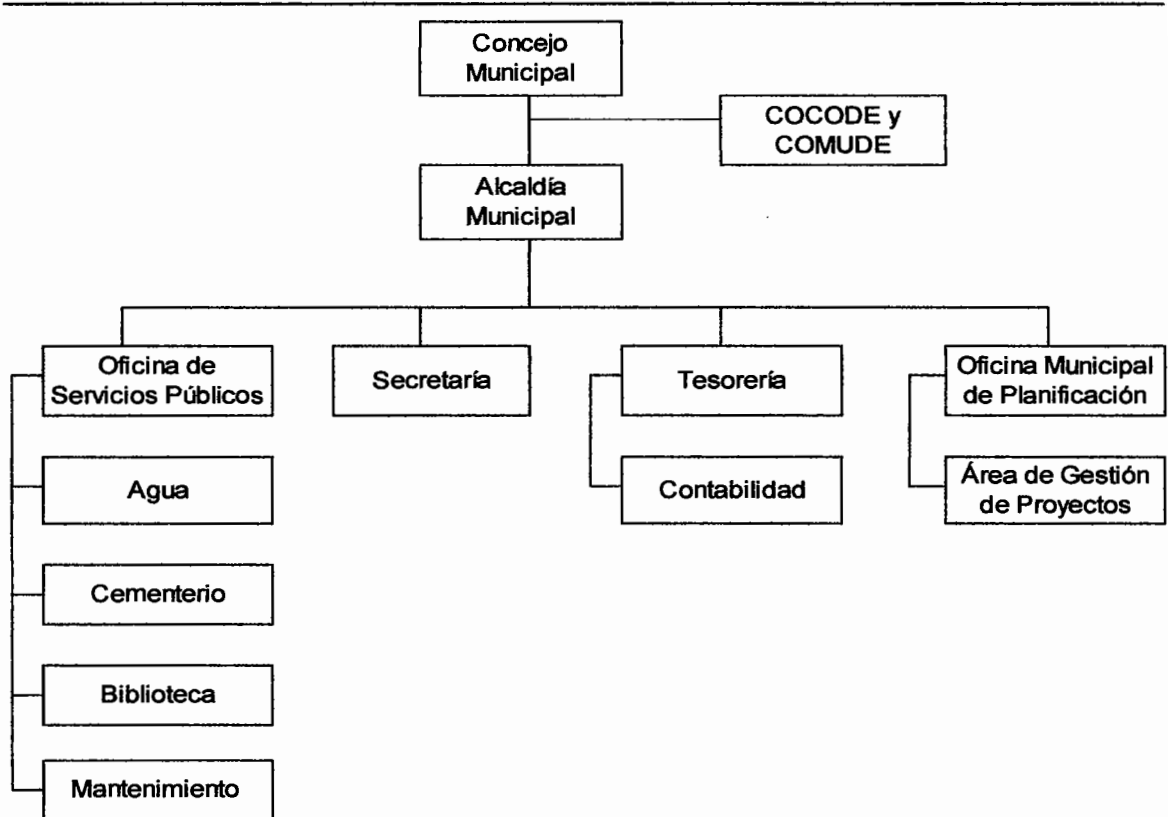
Concejo Municipal

COCODE y COMUDE

Alcaldía Municipal

Oficina de Servicios Públicos

Secretaría

Tesorería

Oficina Municipal de Planificación

Agua

Contabilidad

Área de Gestión de Proyectos

Cementerio

Biblioteca

Mantenimiento